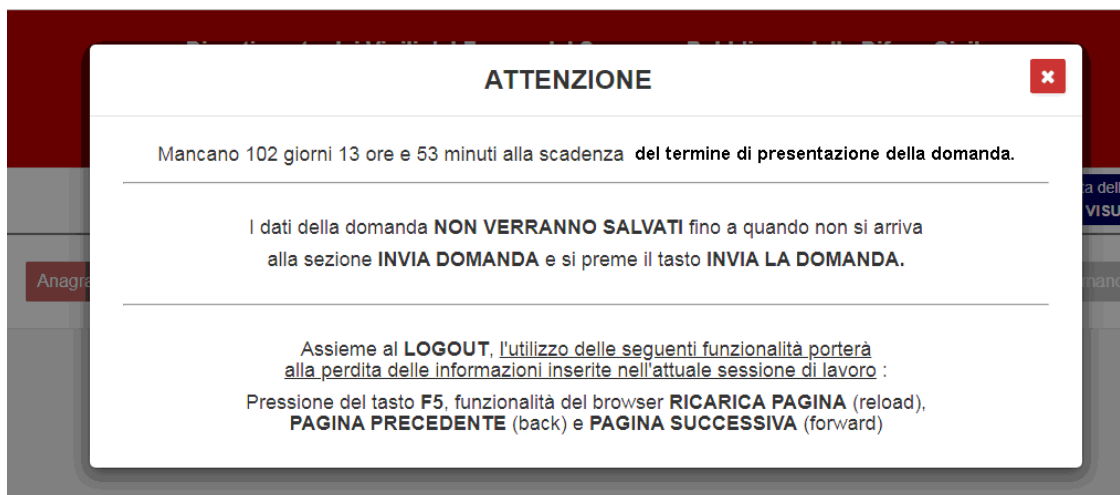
ATTENZIONE

×

Mancano 102 giorni 13 ore e 53 minuti alla scadenza del termine di presentazione della domanda.

I dati della domanda NON VERRANNO SALVATI fino a quando non si arriva alla sezione INVIA DOMANDA e si preme il tasto INVIA LA DOMANDA.

Assieme al LOGOUT, l'utilizzo delle seguenti funzionalità porterà alla perdita delle informazioni inserite nell'attuale sessione di lavoro :

Pressione del tasto F5, funzionalità del browser RICARICA PAGINA (reload), PAGINA PRECEDENTE (back) e PAGINA SUCCESSIVA (forward)

Anagra

ta dell
VISU

mand